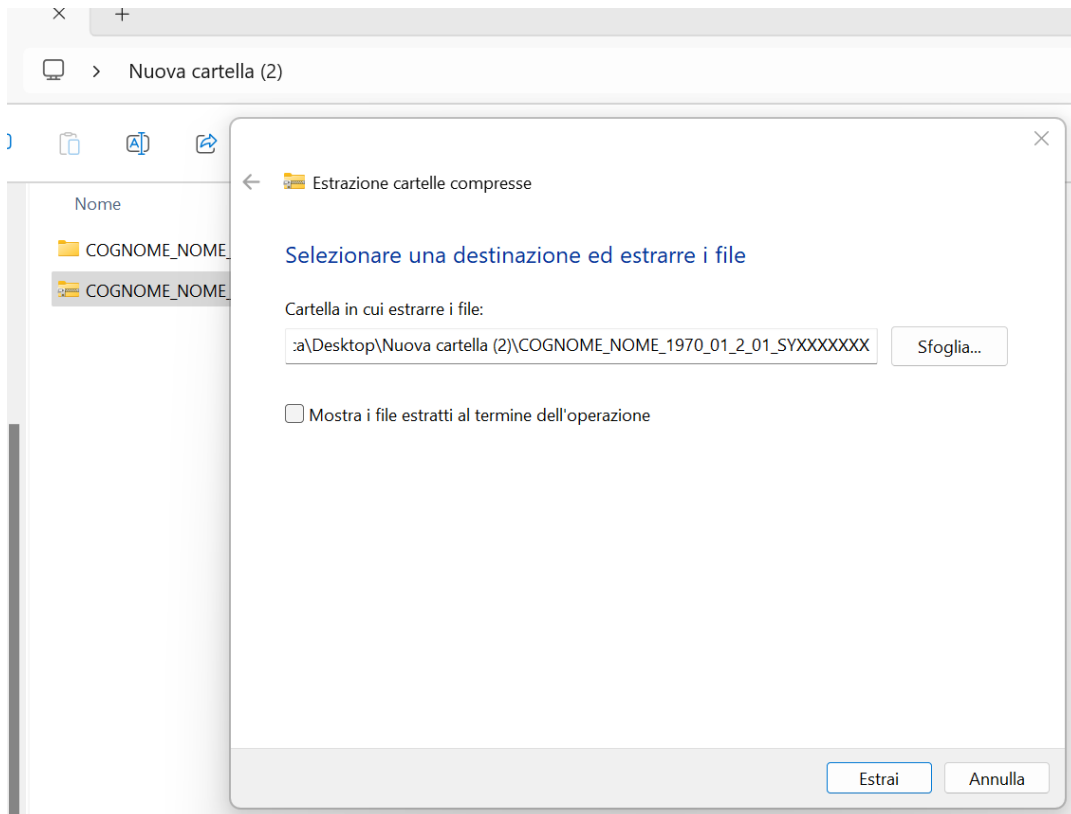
×
+
> Nuova cartella (2)

Nome
COGNOME_NOME_
COGNOME_NOME_

×
← Estrazione cartelle compresse

Selezionare una destinazione ed estrarre i file

Cartella in cui estrarre i file:
:a\Desktop\Nuova cartella (2)\COGNOME_NOME_1970_01_2_01_SYXXXXXXX
Sfoglia...

Mostra i file estratti al termine dell'operazione

Estrai
Annulla